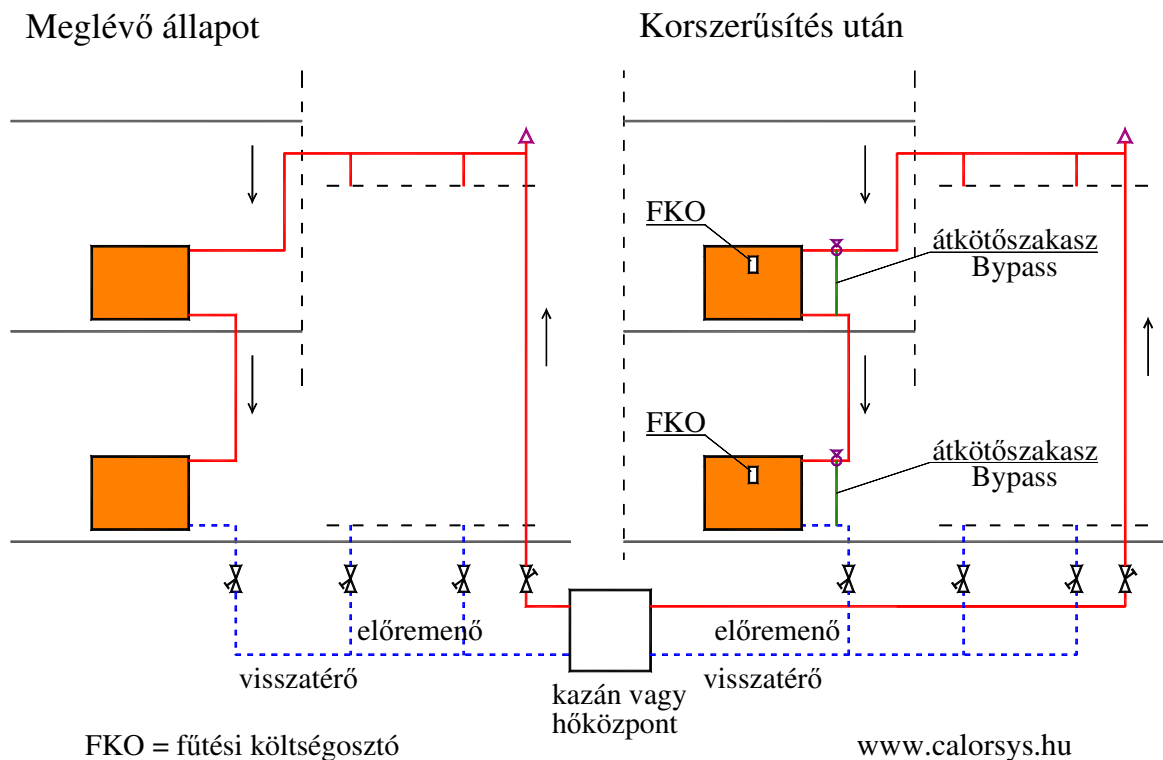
Meglévő állapot

Korszerűsítés után

FKO

átkötőszakasz
Bypass

FKO

átkötőszakasz
Bypass

előremenő

visszatérő

kazán vagy
hőközpont

előremenő

visszatérő

FKO = fűtési költségosztó

www.calorsys.hu